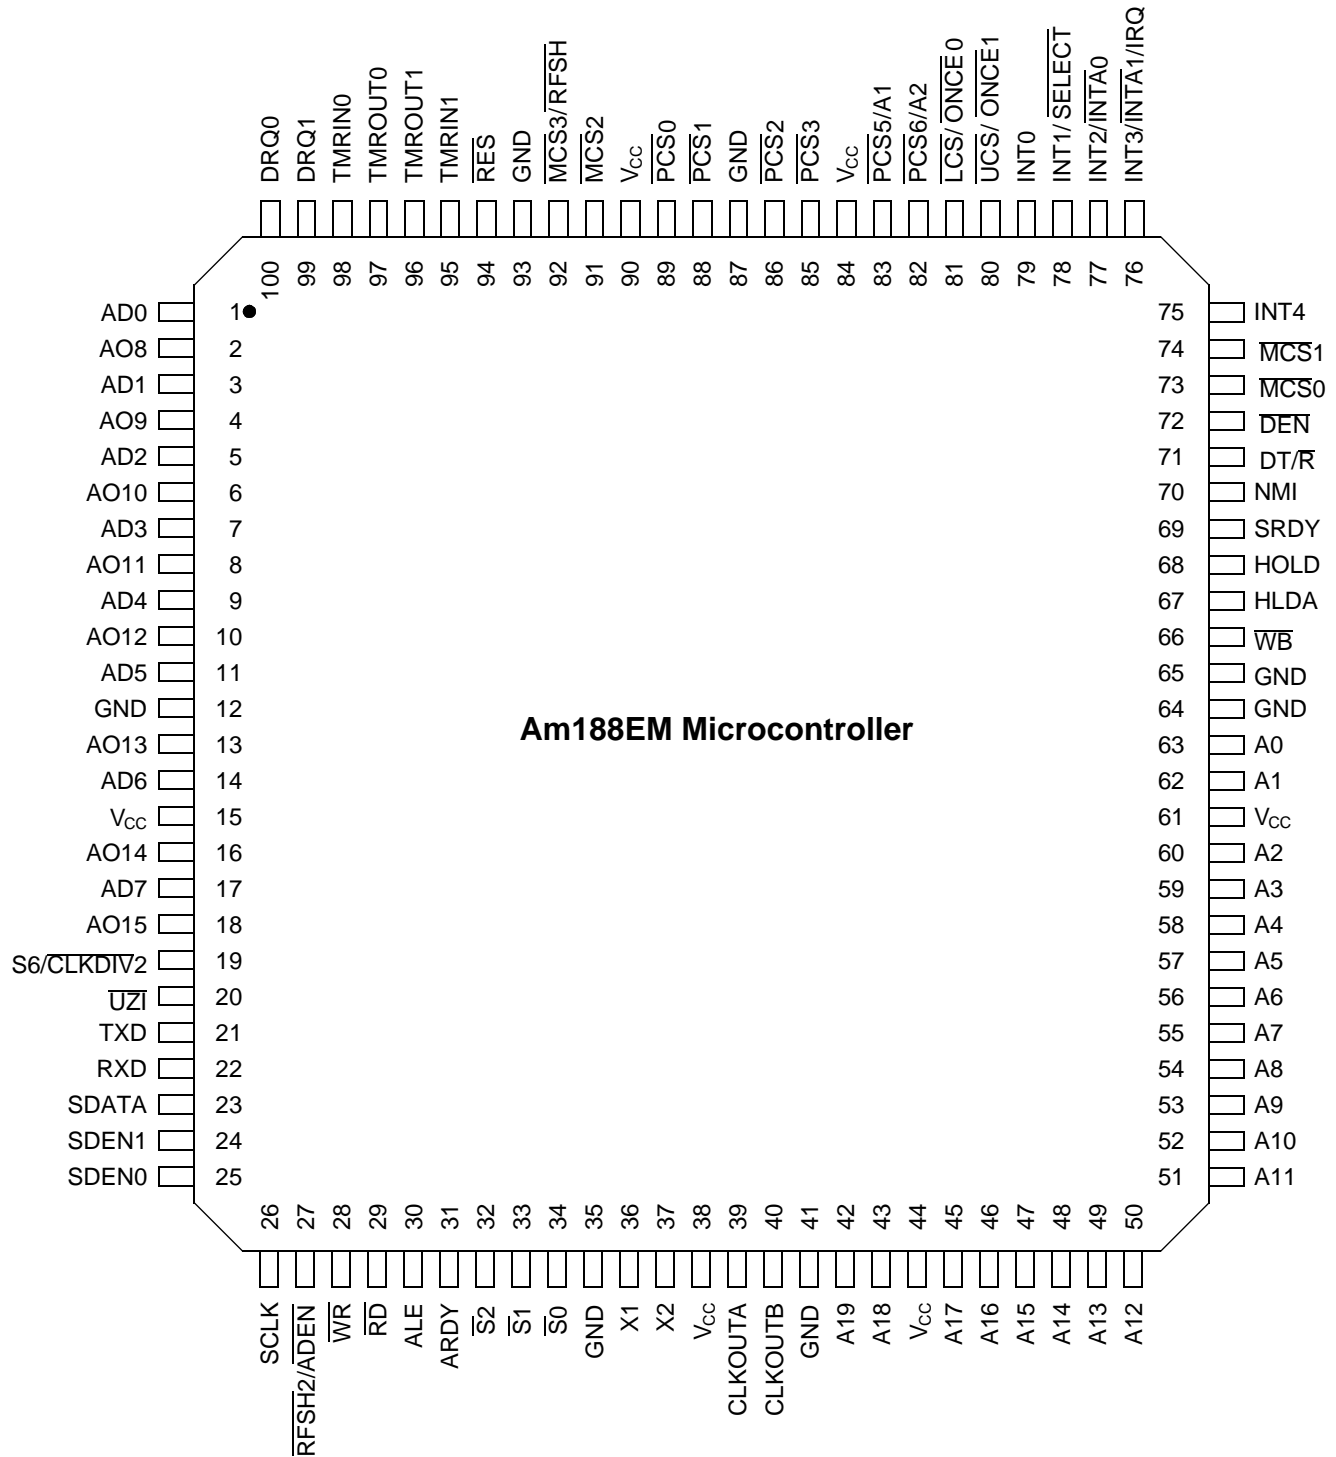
DRQ0 DRQ1 TMRIN0 TMROUT0 TMROUT1 TMRIN1 $\overline{RES}$ GND $\overline{MCS3}/\overline{RFSH}$ $\overline{MCS2}$ $V_{CC}$ $\overline{PCS0}$ $\overline{PCS1}$ GND $\overline{PCS2}$ $\overline{PCS3}$ $V_{CC}$ $\overline{PCS5}/A1$ $\overline{PCS6}/A2$ $\overline{LCS}/\overline{ONCE}0$ $\overline{UCS}/\overline{ONCE1}$ INT0 INT1/$\overline{SELECT}$ INT2/$\overline{INTA0}$ INT3/$\overline{INTA1}$/IRQ

100 99 98 97 96 95 94 93 92 91 90 89 88 87 86 85 84 83 82 81 80 79 78 77 76

AD0 1
AO8 2
AD1 3
AO9 4
AD2 5
AO10 6
AD3 7
AO11 8
AD4 9
AO12 10
AD5 11
GND 12
AO13 13
AD6 14
$V_{CC}$ 15
AO14 16
AD7 17
AO15 18
S6/$\overline{CLKDIV}$2 19
$\overline{UZI}$ 20
TXD 21
RXD 22
SDATA 23
SDEN1 24
SDEN0 25

Am188EM Microcontroller

75 INT4
74 $\overline{MCS}$1
73 $\overline{MCS}$0
72 $\overline{DEN}$
71 DT/$\overline{R}$
70 NMI
69 SRDY
68 HOLD
67 HLDA
66 $\overline{WB}$
65 GND
64 GND
63 A0
62 A1
61 $V_{CC}$
60 A2
59 A3
58 A4
57 A5
56 A6
55 A7
54 A8
53 A9
52 A10
51 A11

26 27 28 29 30 31 32 33 34 35 36 37 38 39 40 41 42 43 44 45 46 47 48 49 50

SCLK $\overline{RFSH2}/\overline{ADEN}$ $\overline{WR}$ $\overline{RD}$ ALE ARDY $\overline{S2}$ $\overline{S1}$ $\overline{S0}$ GND X1 X2 $V_{CC}$ CLKOUTA CLKOUTB GND A19 A18 $V_{CC}$ A17 A16 A15 A14 A13 A12